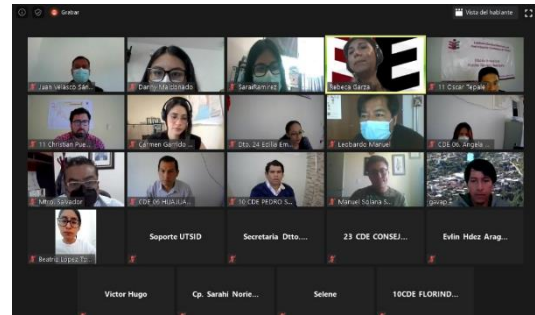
Grabar

Vista del hablante

Juan Velasco San...

Danny Maldonado

SaraRamirez

Rebeca Garza

11 Oscar Tapale

11 Christian Pue...

Carmen Garrido ...

Dtto. 24 Sofia Em...

Leobardo Manuel

CDE 06. Angela ...

Mtro. Salvador

CDE 06 HUAJUA...

10 CDE PEDRO S...

Manuel Solana S...

gavap...

Beatriz López To...

Soporte UTSID

Secretaria Dtto....

23 CDE CONSEJ...

Evlin Hdez Arag...

Victor Hugo

Cp. Sarahi Norie...

Selene

10CDE FLORIND...